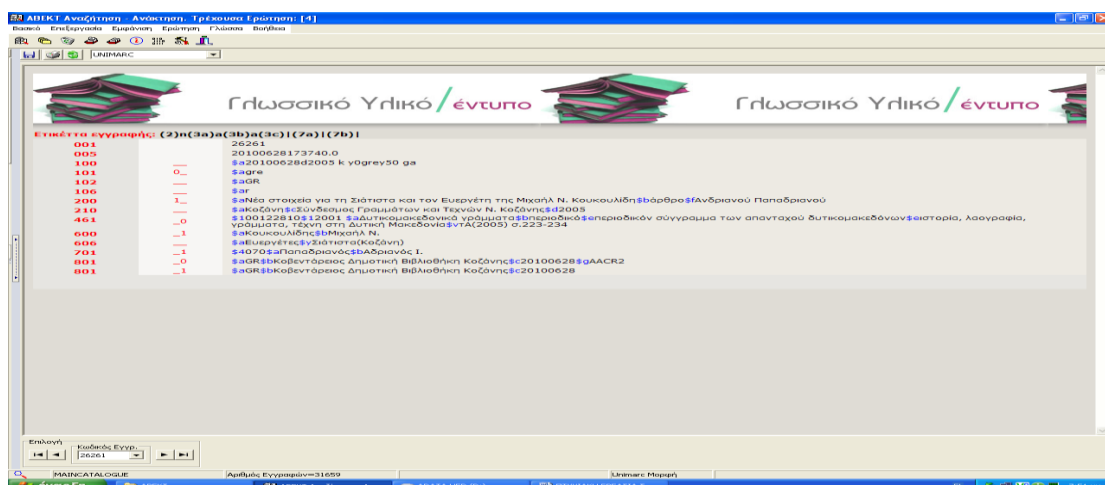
ABEKT Αναζήτηση - Ανάκτηση. Τρέχουσα Ερώτηση: [4]
Βασικά Επεξεργασία Εμφάνιση Ερώτηση Γλώσσα Βοήθεια
UNIMARC

Γλωσσικό Υλικό / έντυπο Γλωσσικό Υλικό / έντυπο

Ετικέττα εγγραφής: (2)n(3a)a(3b)a(3c)|(7a)|(7b)|

| | | |
|---|---|---|
| 001 | | 26261 |
| 005 | | 20100628173740.0 |
| 100 | __ | $a20100628d2005 k y0grey50 ga |
| 101 | 0_ | $agre |
| 102 | __ | $aGR |
| 106 | __ | $ar |
| 200 | 1_ | $aΝέα στοιχεία για τη Σιάτιστα και τον Ευεργέτη της Μιχαήλ Ν. Κουκουλίδη$bάρθρο$fΑνδριανού Παπαδριανού |
| 210 | __ | $aΚοζάνη$cΣύνδεσμος Γραμμάτων και Τεχνών Ν. Κοζάνης$d2005 |
| 461 | _0 | $100122810$12001 $aΔυτικομακεδονικά γράμματα$bπεριοδικό$eπεριοδικόν σύγγραμμα των απανταχού δυτικομακεδόνων$eιστορία, λαογραφία, γράμματα, τέχνη στη Δυτική Μακεδονία$vτ4(2005) σ.223-234 |
| 600 | _1 | $aΚουκουλίδης$bΜιχαήλ Ν. |
| 606 | __ | $aΕυεργέτες$yΣιάτιστα(Κοζάνη) |
| 701 | _1 | $4070$aΠαπαδριανός$bΑδριανός Ι. |
| 801 | _0 | $aGR$bΚοβεντάρειος Δημοτική Βιβλιοθήκη Κοζάνης$c20100628$gAACR2 |
| 801 | _1 | $aGR$bΚοβεντάρειος Δημοτική Βιβλιοθήκη Κοζάνης$c20100628 |

Επιλογή
Κωδικός Εγγρ.
26261

MAINCATALOGUE Αριθμός Εγγραφών=31659 Unimarc Μορφή